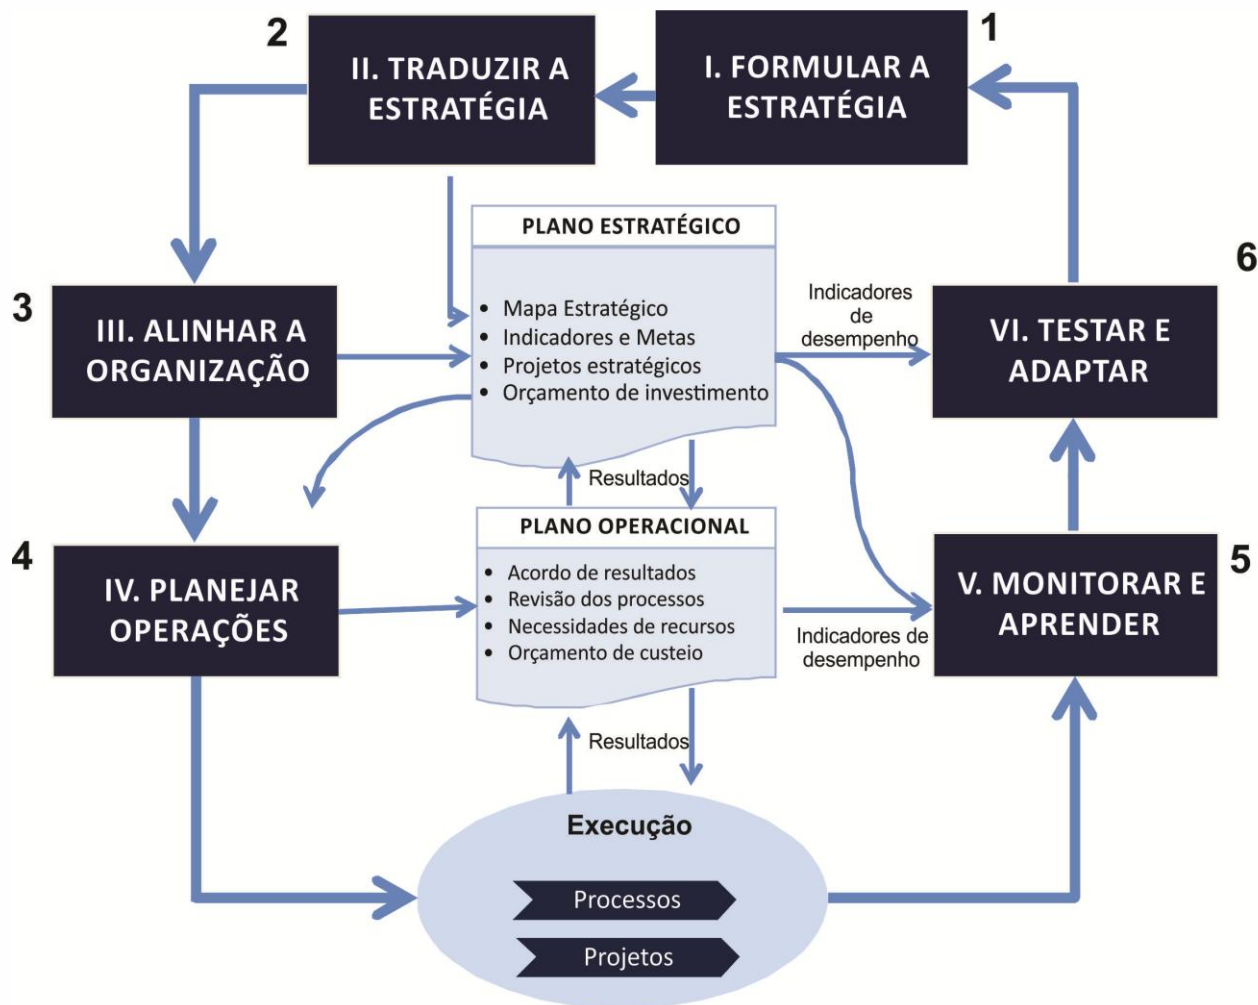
2

II. TRADUZIR A ESTRATÉGIA

I. FORMULAR A ESTRATÉGIA

1

PLANO ESTRATÉGICO

• Mapa Estratégico
• Indicadores e Metas
• Projetos estratégicos
• Orçamento de investimento

Indicadores de desempenho

6

3

III. ALINHAR A ORGANIZAÇÃO

VI. TESTAR E ADAPTAR

Resultados

PLANO OPERACIONAL

• Acordo de resultados
• Revisão dos processos
• Necessidades de recursos
• Orçamento de custeio

4

IV. PLANEJAR OPERAÇÕES

V. MONITORAR E APRENDER

5

Indicadores de desempenho

Resultados

Execução

Processos

Projetos